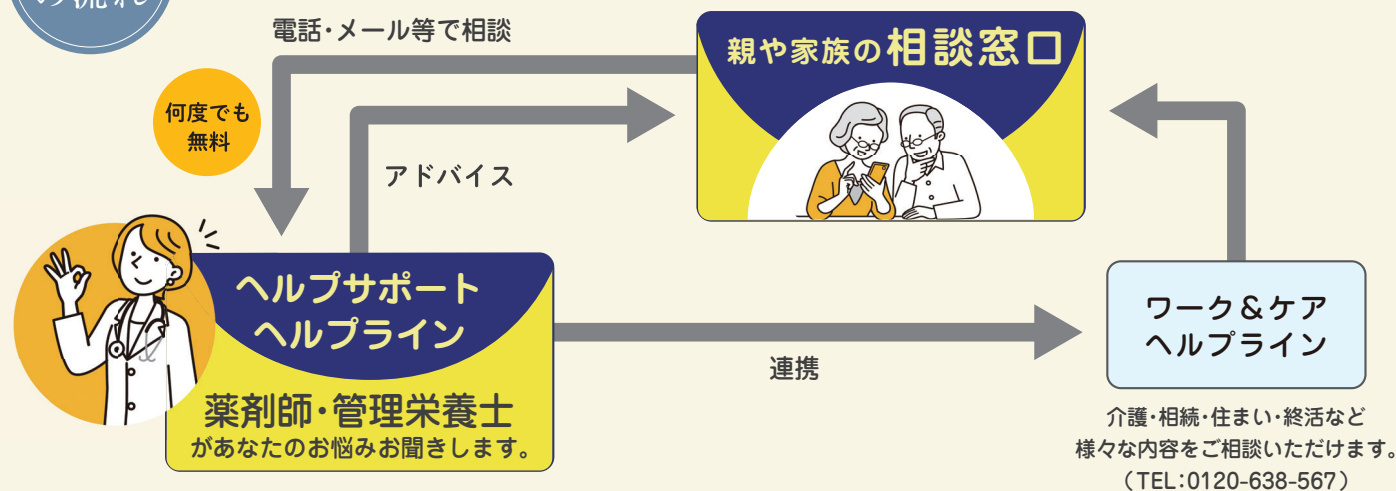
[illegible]

電話・メール等で相談

親や家族の相談窓口

何度でも無料

アドバイス

ヘルプサポートヘルプライン

薬剤師・管理栄養士
があなたのお悩みお聞きします。

連携

ワーク＆ケアヘルプライン

介護・相続・住まい・終活など
様々な内容をご相談いただけます。
（TEL：0120-638-567）